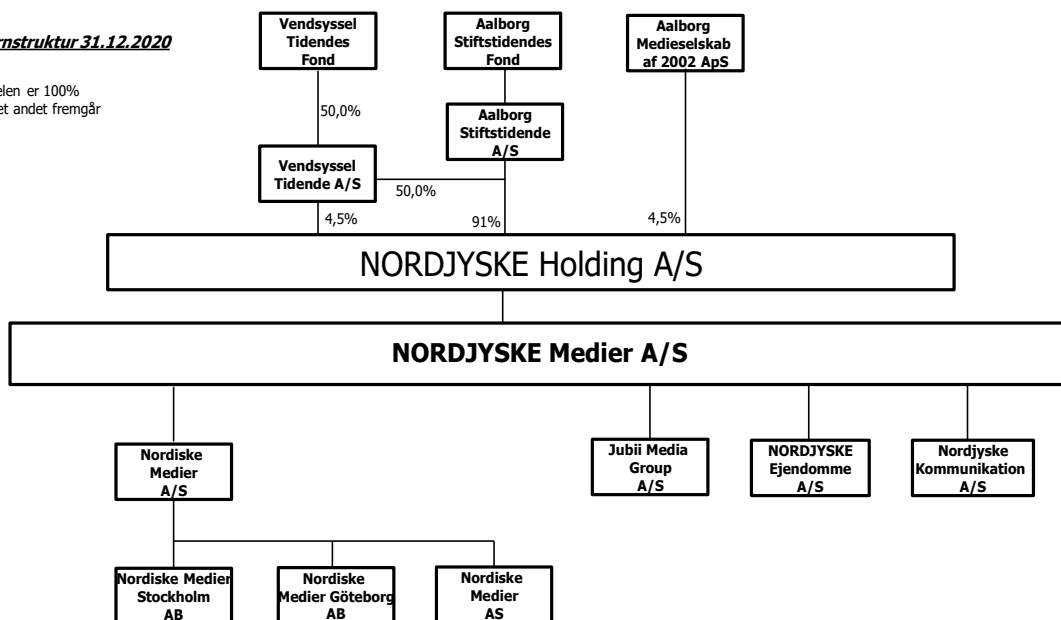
rnstruktur 31.12.2020

elen er 100%
et andet fremgår

Vendsyssel Tidendes Fond

Aalborg Stiftstidendes Fond

Aalborg Medieselskab af 2002 ApS

50,0%

Aalborg Stiftstidende A/S

Vendsyssel Tidende A/S

50,0%

4,5%

91%

4,5%

NORDJYSKE Holding A/S

NORDJYSKE Medier A/S

Nordiske Medier A/S

Jubii Media Group A/S

NORDJYSKE Ejendomme A/S

Nordjyske Kommunikation A/S

Nordiske Medier Stockholm AB

Nordiske Medier Göteborg AB

Nordiske Medier AS